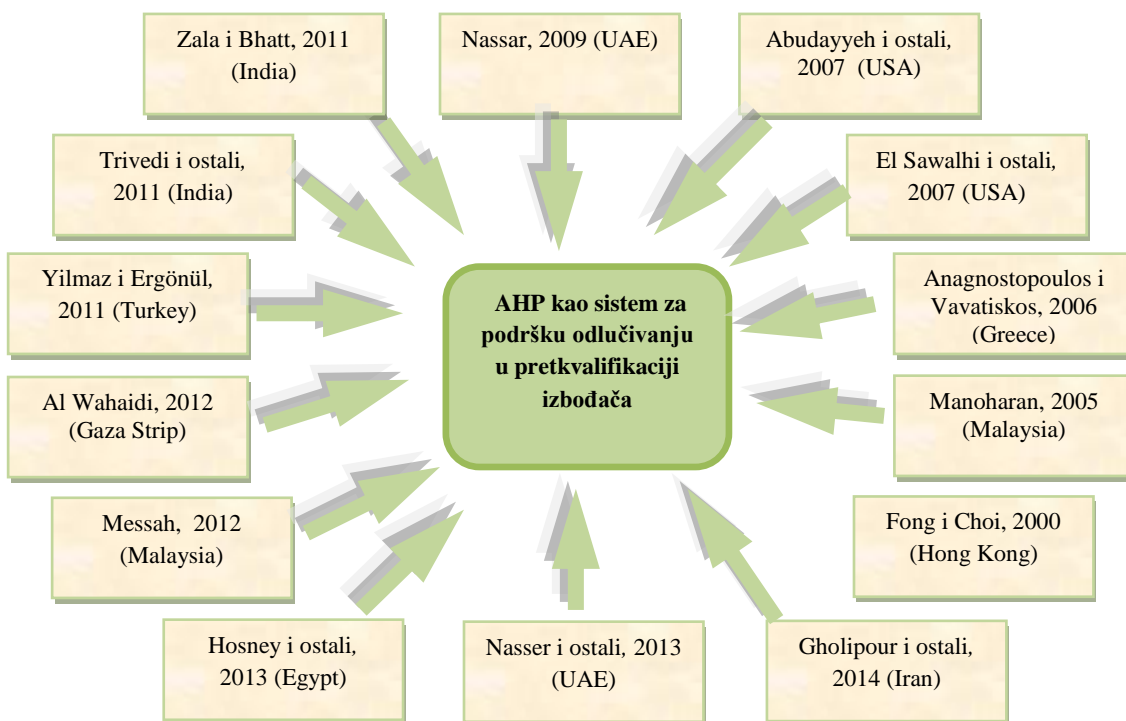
Zala i Bhatt, 2011 (India)

Nassar, 2009 (UAE)

Abudayyeh i ostali, 2007 (USA)

Trivedi i ostali, 2011 (India)

El Sawalhi i ostali, 2007 (USA)

Yilmaz i Ergönül, 2011 (Turkey)

AHP kao sistem za podršku odlučivanju u pretkvalifikaciji izbođača

Anagnostopoulos i Vavatiskos, 2006 (Greece)

Al Wahaidi, 2012 (Gaza Strip)

Manoharan, 2005 (Malaysia)

Messah, 2012 (Malaysia)

Fong i Choi, 2000 (Hong Kong)

Hosney i ostali, 2013 (Egypt)

Nasser i ostali, 2013 (UAE)

Gholipour i ostali, 2014 (Iran)